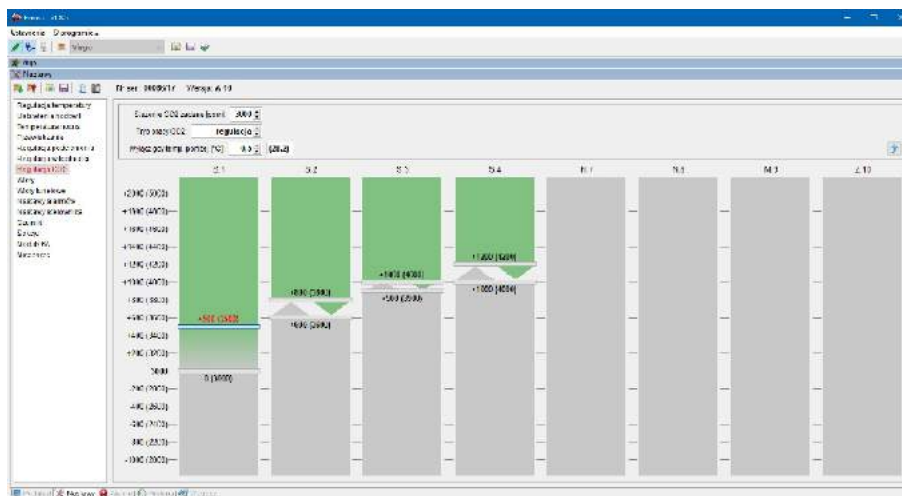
Ustawienia Diagnostyka

Mapa

Nastawy

Nr ser. 0000001 Wersja: 6.10

Regulacja temperatury
Ustawienia modeli
Typ pomieszczenia
Nawilżanie
Regulacja podciśnienia
Regulacja wentylacji
Regulacja CO2
Alarmy
Alarmy liniowe
Nastawy systemu
Nastawy zegara
Czujniki
Dozy
Modbus
Mechanika

Stężenie CO2 zadane [ppm] 3000
Tryb pracy CO2 regulacja
Wpływ powyżej temp. pokoju [°C] 0.5 (20.2)

S.1 S.2 S.3 S.4 S.7 S.8 M.9 Z.10

+2000 (5000)
+1800 (4800)
+1600 (4600)
+1400 (4400)
+1200 (4200)
+1000 (4000)
+800 (3800)
+600 (3600)
+400 (3400)
+200 (3200)
3000
-200 (2800)
-400 (2600)
-600 (2400)
-800 (2200)
-1000 (2000)

+500 (3500)
0 (3000)
+800 (3800)
+600 (3600)
+1000 (4000)
+500 (3500)
+1200 (4200)
+1000 (4000)

Nastawy